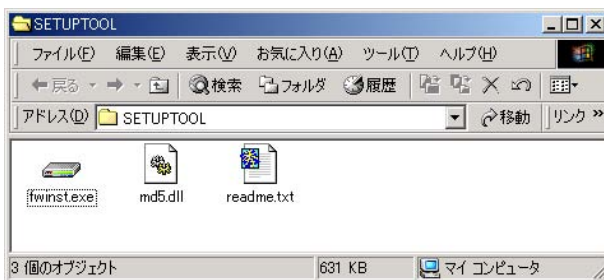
SETUPTOOL

ファイル(F) 編集(E) 表示(V) お気に入り(A) ツール(T) ヘルプ(H)

←戻る → 検索 フォルダ 履歴

アドレス(D) SETUPTOOL ∂移動 リンク »

fwinst.exe md5.dll readme.txt

3 個のオブジェクト 631 KB マイ コンピュータ